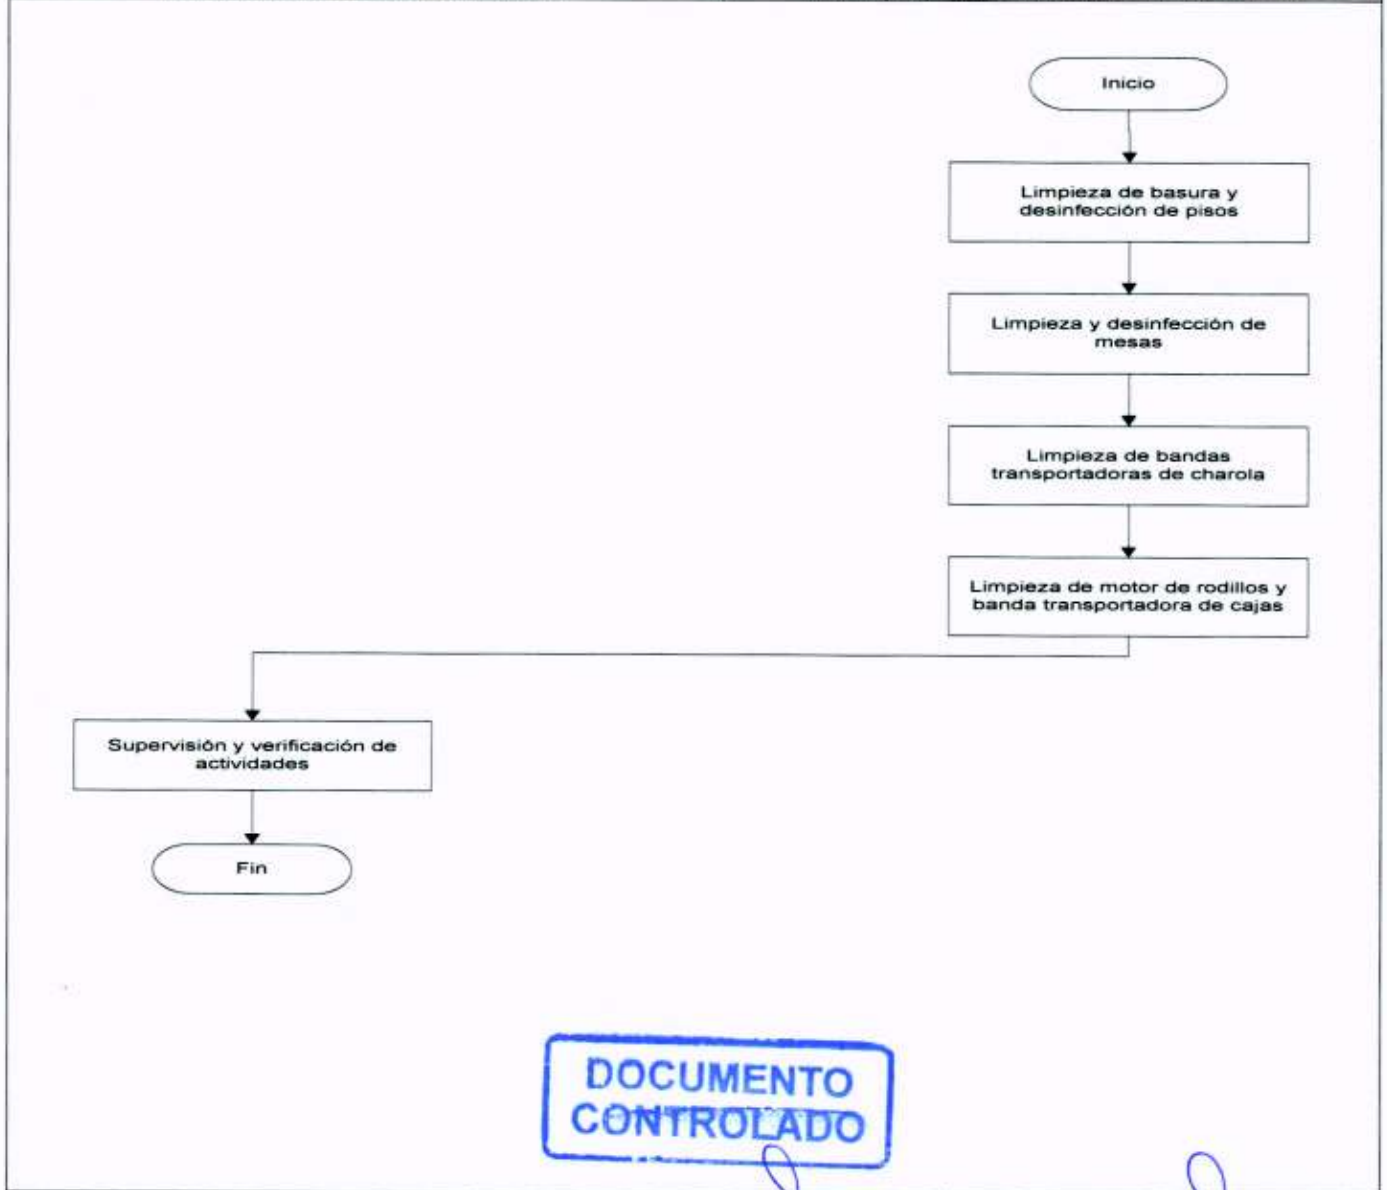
Inicio

Limpieza de basura y desinfección de pisos

Limpieza y desinfección de mesas

Limpieza de bandas transportadoras de charola

Limpieza de motor de rodillos y banda transportadora de cajas

Supervisión y verificación de actividades

Fin

DOCUMENTO CONTROLADO